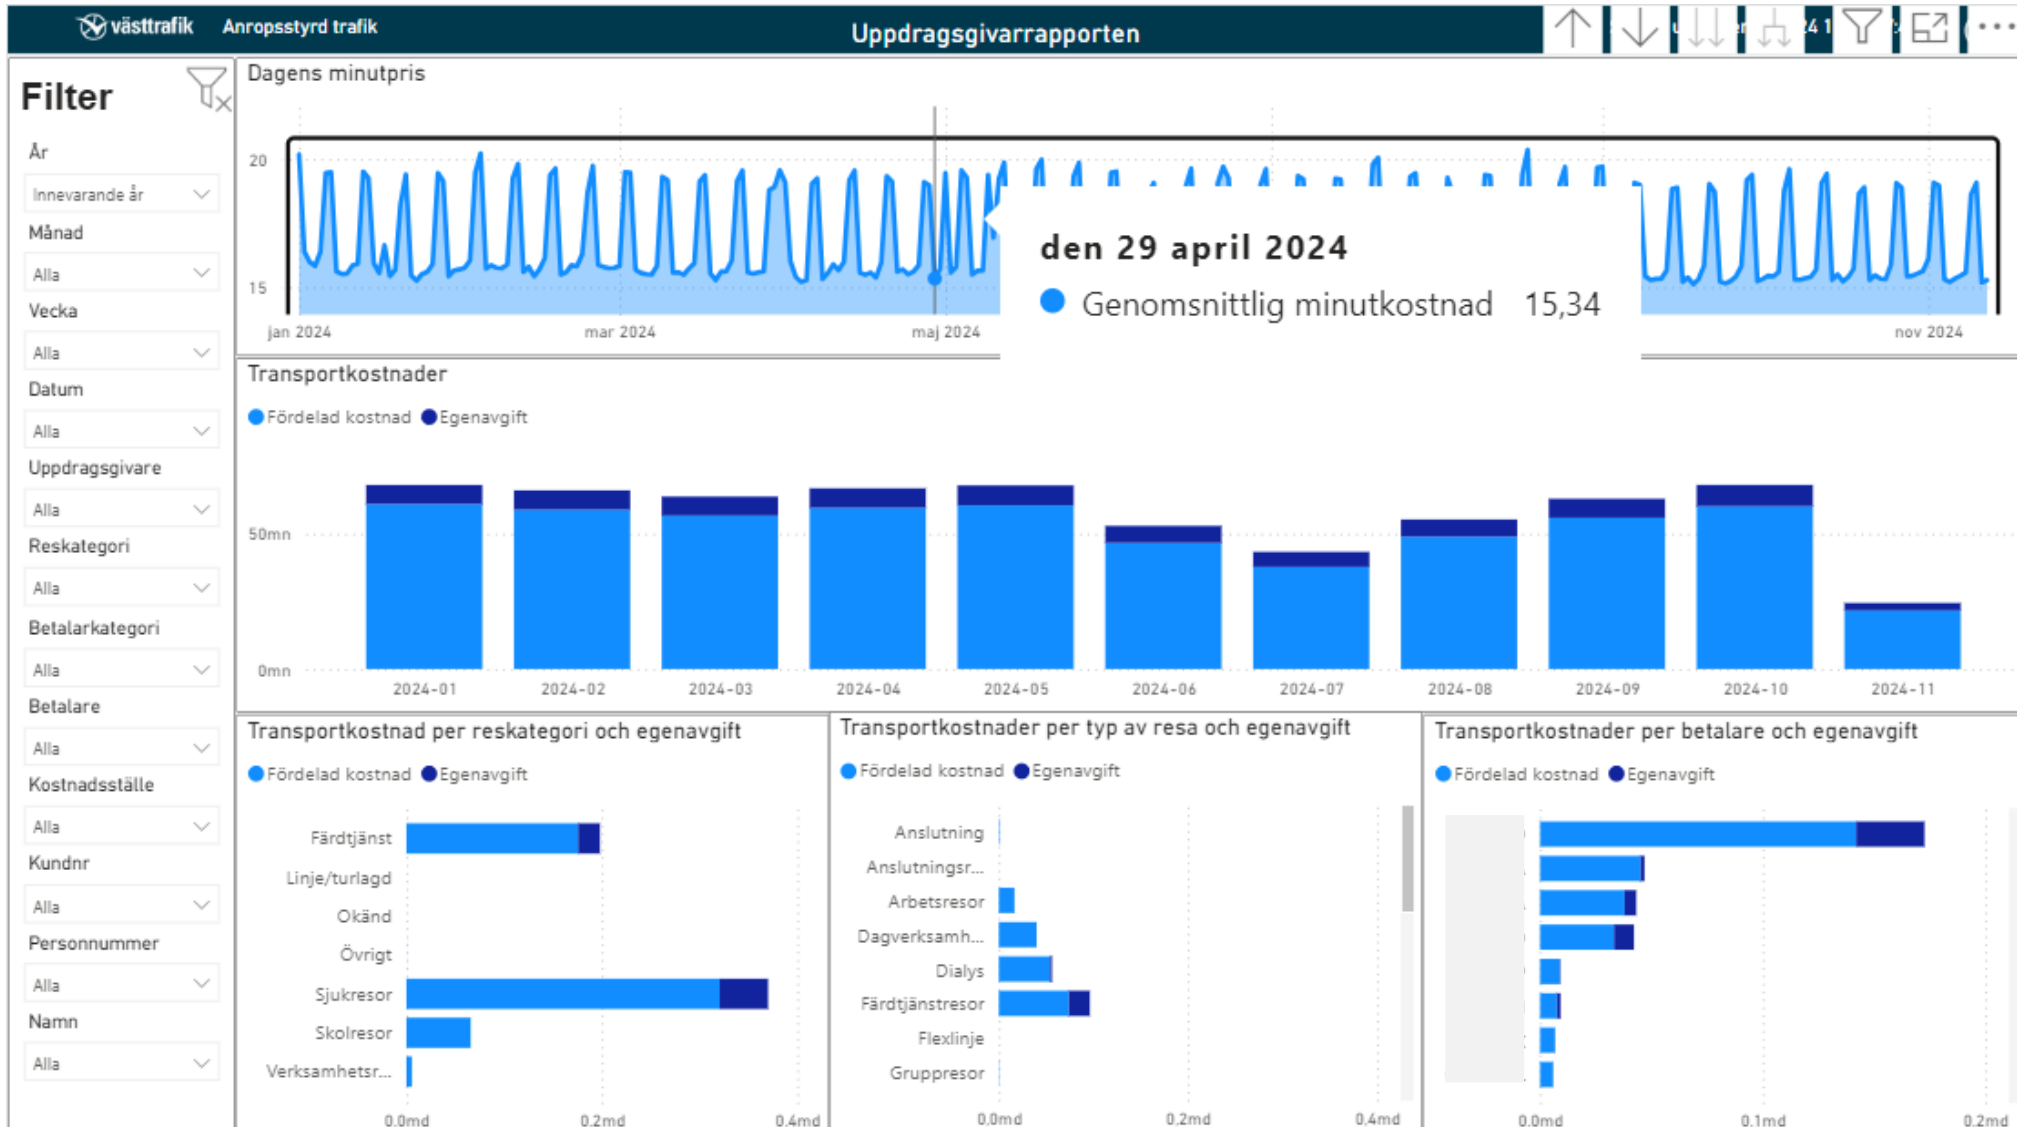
västtrafik Anropsstyrd trafik

Uppdragsgivarrapporten

Filter

År
Innevarande år
Månad
Alla
Vecka
Alla
Datum
Alla
Uppdragsgivare
Alla
Reskategori
Alla
Betalarkategori
Alla
Betalare
Alla
Kostnadsställe
Alla
Kundnr
Alla
Personnummer
Alla
Namn
Alla

Dagens minutpris

20
15
jan 2024
mar 2024
maj 2024
nov 2024

den 29 april 2024
Genomsnittlig minutkostnad 15,34

Transportkostnader

Fördelad kostnad Egenavgift

50mn
0mn
2024-01 2024-02 2024-03 2024-04 2024-05 2024-06 2024-07 2024-08 2024-09 2024-10 2024-11

Transportkostnad per reskategori och egenavgift

Fördelad kostnad Egenavgift

Färdtjänst
Linje/turlagd
Okänd
Övrigt
Sjukresor
Skolresor
Verksamhetsr...
0.0md 0.2md 0.4md

Transportkostnader per typ av resa och egenavgift

Fördelad kostnad Egenavgift

Anslutning
Anslutningsr...
Arbetsresor
Dagverksamh...
Dialys
Färdtjänstresor
Flexlinje
Gruppresor
0.0md 0.2md 0.4md

Transportkostnader per betalare och egenavgift

Fördelad kostnad Egenavgift

0.0md 0.1md 0.2md